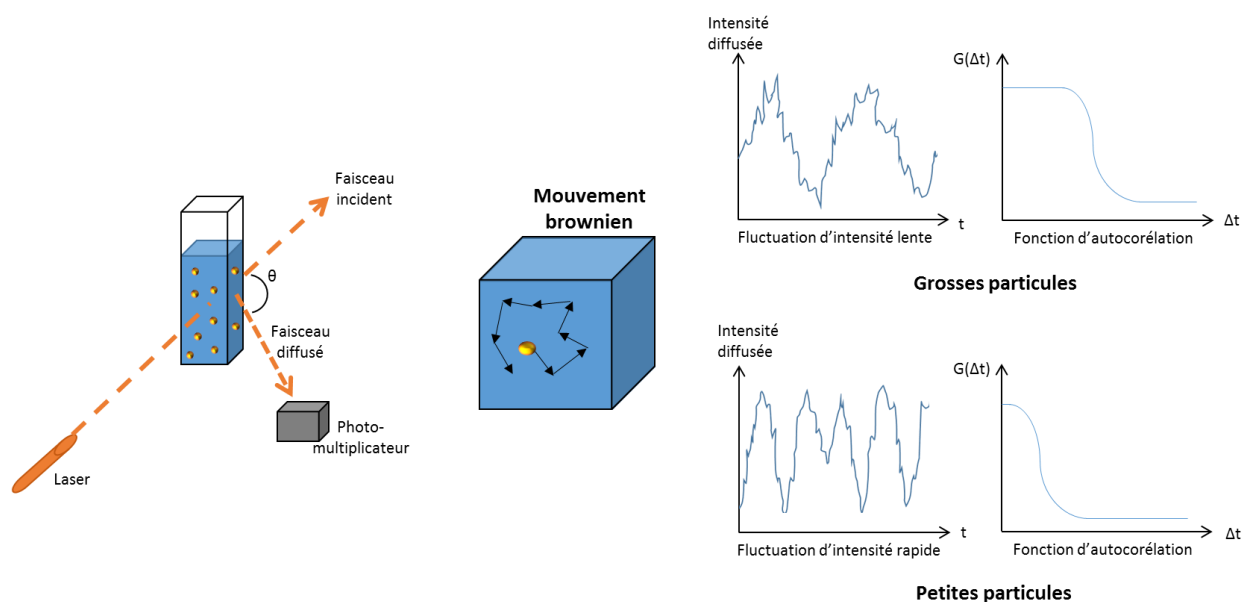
Faisceau incident

θ

Faisceau diffusé

Photo-multiplicateur

Laser

Mouvement brownien

Intensité diffusée

t

Fluctuation d'intensité lente

G(Δt)

Δt

Fonction d'autocorélation

Grosses particules

Intensité diffusée

t

Fluctuation d'intensité rapide

G(Δt)

Δt

Fonction d'autocorélation

Petites particules